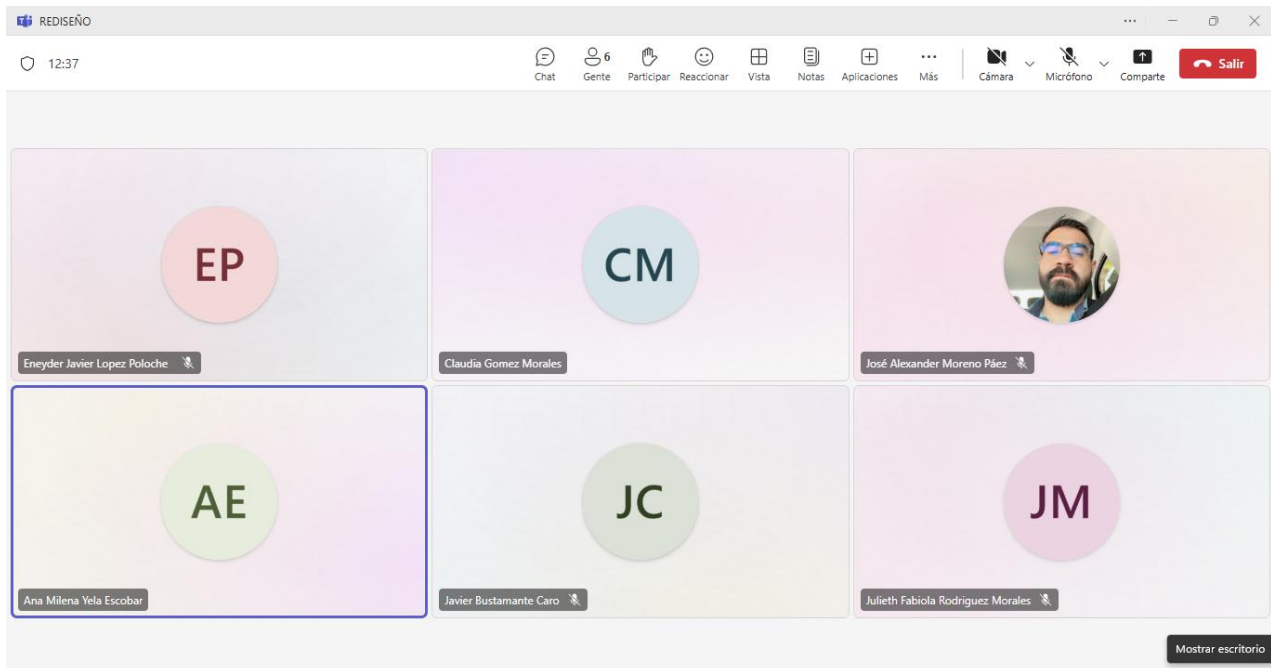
REDISEÑO

12:37

Chat
6
Gente
Participar
Reaccionar
Vista
Notas
Aplicaciones
Más
Cámara
Micrófono
Comparte
Salir

EP
Eneyder Javier Lopez Poloche

CM
Claudia Gomez Morales

José Alexander Moreno Páez

AE
Ana Milena Yela Escobar

JC
Javier Bustamante Caro

JM
Julieth Fabiola Rodriguez Morales

Mostrar escritorio